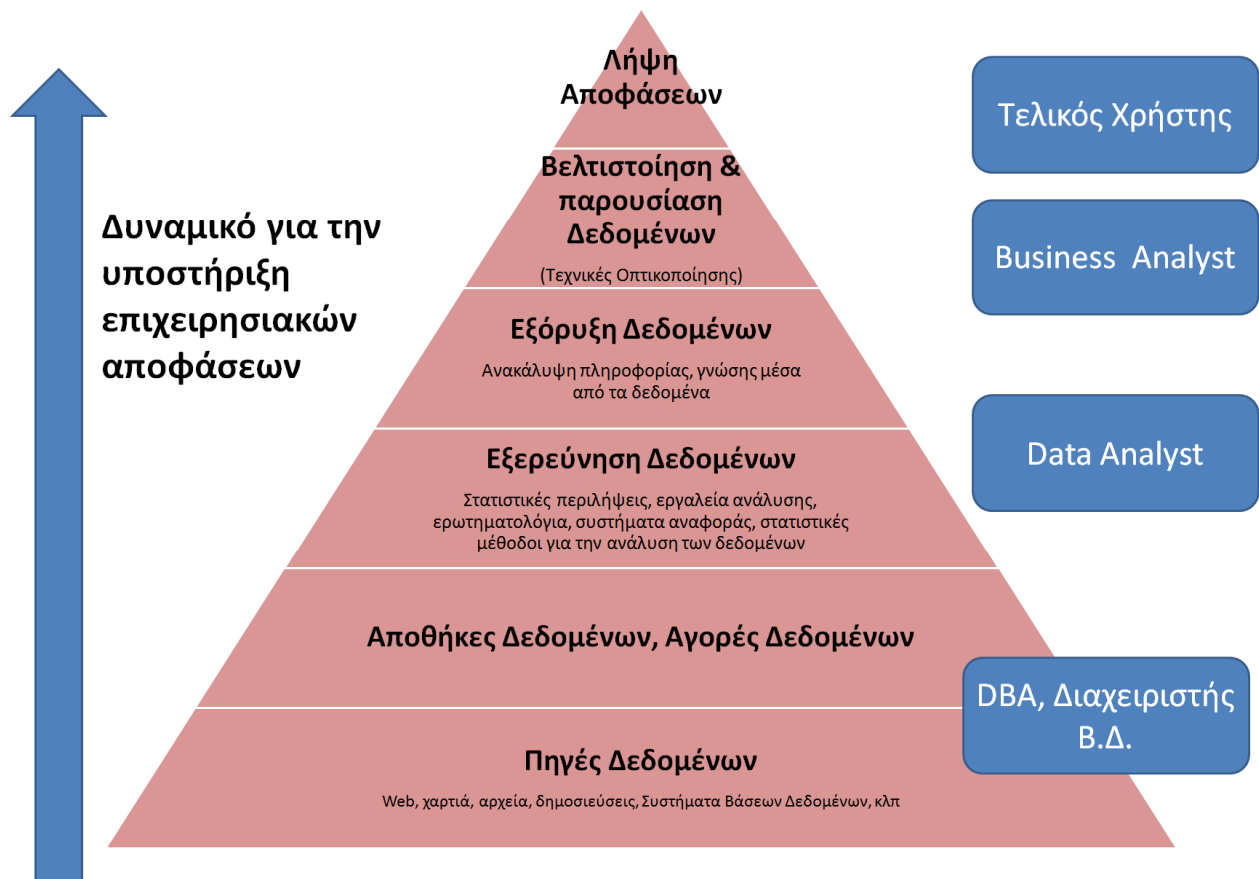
Δυναμικό για την υποστήριξη επιχειρησιακών αποφάσεων

Λήψη Αποφάσεων

Βελτιστοίηση & παρουσίαση Δεδομένων

(Τεχνικές Οπτικοποίησης)

Εξόρυξη Δεδομένων

Ανακάλυψη πληροφορίας, γνώσης μέσα από τα δεδομένα

Εξερεύνηση Δεδομένων

Στατιστικές περιλήψεις, εργαλεία ανάλυσης, ερωτηματολόγια, συστήματα αναφοράς, στατιστικές μέθοδοι για την ανάλυση των δεδομένων

Αποθήκες Δεδομένων, Αγορές Δεδομένων

Πηγές Δεδομένων

Web, χαρτιά, αρχεία, δημοσιεύσεις, Συστήματα Βάσεων Δεδομένων, κλπ

Τελικός Χρήστης

Business Analyst

Data Analyst

DBA, Διαχειριστής Β.Δ.